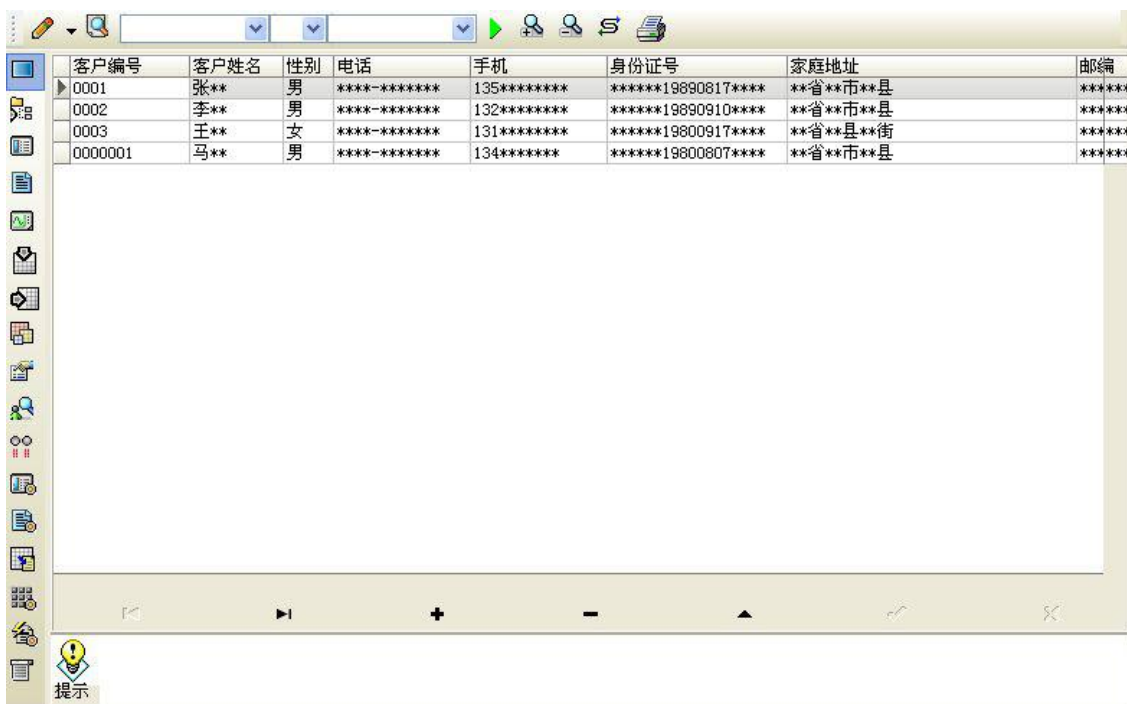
| 客户编号 | 客户姓名 | 性别 | 电话 | 手机 | 身份证号 | 家庭地址 | 邮编 |
|---|---|---|---|---|---|---|---|
| 0001 | 张** | 男 | ****-******* | 135******** | ******19890817**** | **省**市**县 | ***** |
| 0002 | 李** | 男 | ****-******* | 132******** | ******19890910**** | **省**市**县 | ***** |
| 0003 | 王** | 女 | ****-******* | 131******** | ******19800917**** | **省**县**街 | ***** |
| 0000001 | 马** | 男 | ****-******* | 134******* | ******19800807**** | **省**市**县 | ***** |

提示